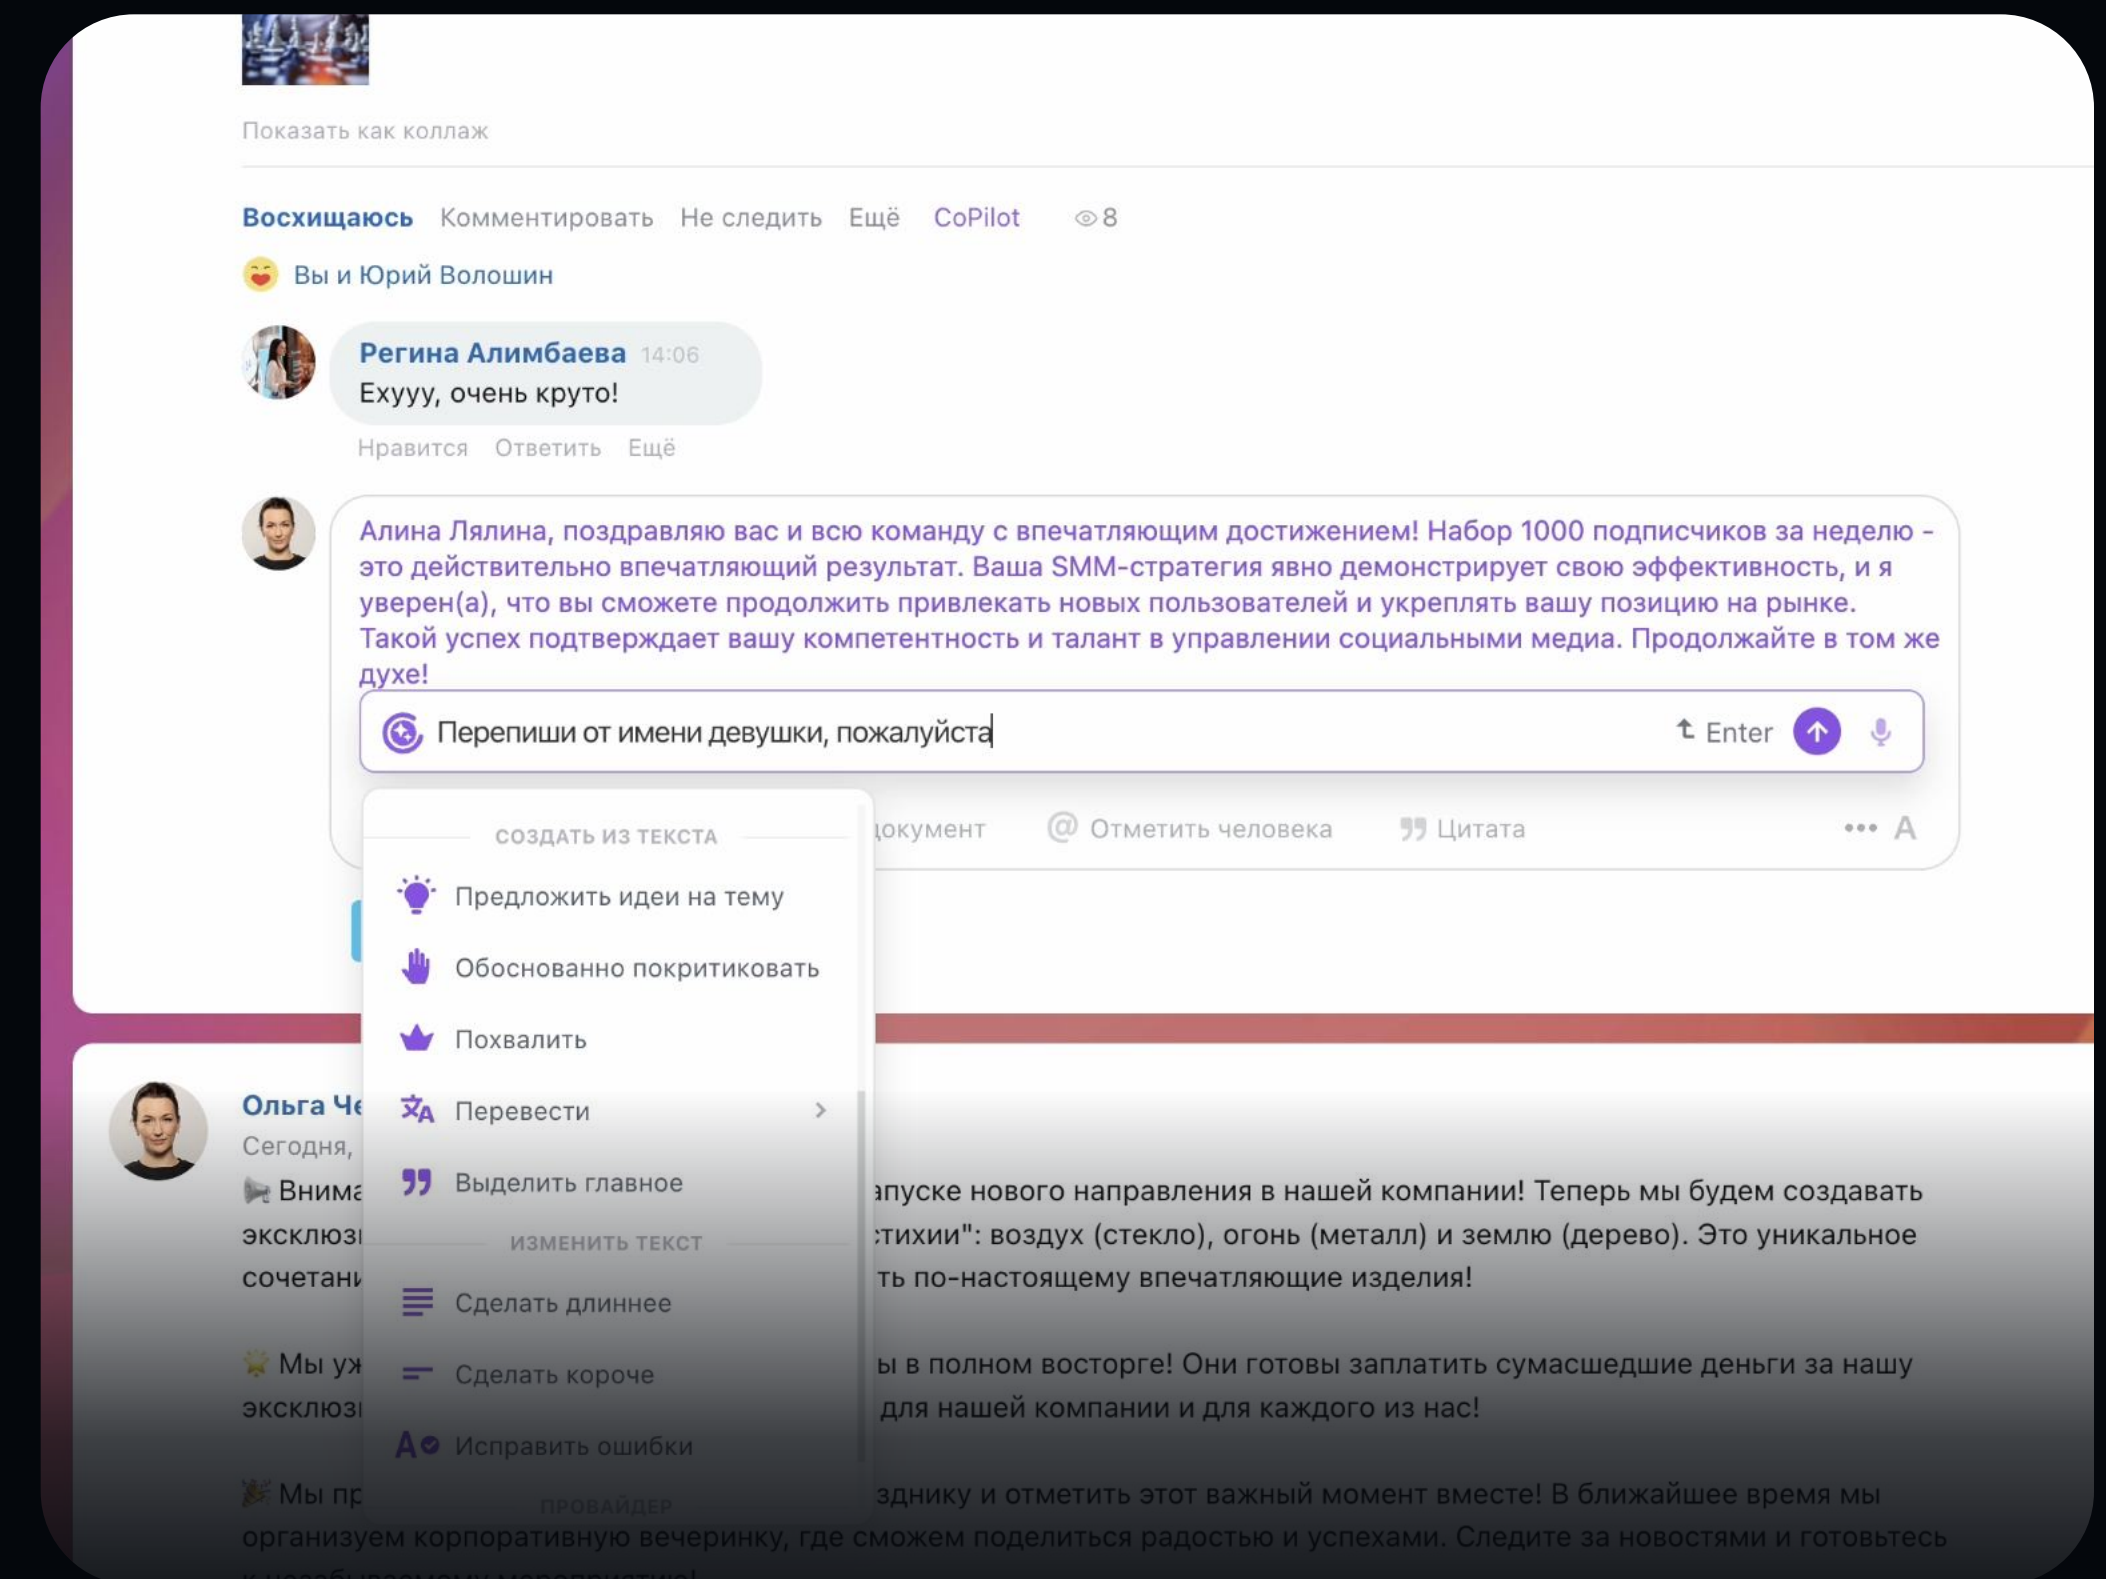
Показать как коллаж

Восхищаюсь Комментировать Не следить Ещё CoPilot 8

Вы и Юрий Волошин

Регина Алимбаева 14:06
Ехууу, очень круто!

Нравится Ответить Ещё

Алина Лялина, поздравляю вас и всю команду с впечатляющим достижением! Набор 1000 подписчиков за неделю - это действительно впечатляющий результат. Ваша SMM-стратегия явно демонстрирует свою эффективность, и я уверен(а), что вы сможете продолжить привлекать новых пользователей и укреплять вашу позицию на рынке. Такой успех подтверждает вашу компетентность и талант в управлении социальными медиа. Продолжайте в том же духе!

Перепиши от имени девушки, пожалуйста

Enter

документ Отметить человека Цитата

СОЗДАТЬ ИЗ ТЕКСТА
Предложить идеи на тему
Обоснованно покритиковать
Похвалить
Перевести
Выделить главное
ИЗМЕНИТЬ ТЕКСТ
Сделать длиннее
Сделать короче
Исправить ошибки
ПРОВАЙДЕР

Ольга Че
Сегодня,

Внима апуске нового направления в нашей компании! Теперь мы будем создавать эксклюз тихии": воздух (стекло), огонь (металл) и землю (дерево). Это уникальное сочетани ть по-настоящему впечатляющие изделия!

Мы уж ы в полном восторге! Они готовы заплатить сумасшедшие деньги за нашу эксклюз для нашей компании и для каждого из нас!

Мы пр зднику и отметить этот важный момент вместе! В ближайшее время мы организуем корпоративную вечеринку, где сможем поделиться радостью и успехами. Следите за новостями и готовьтесь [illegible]